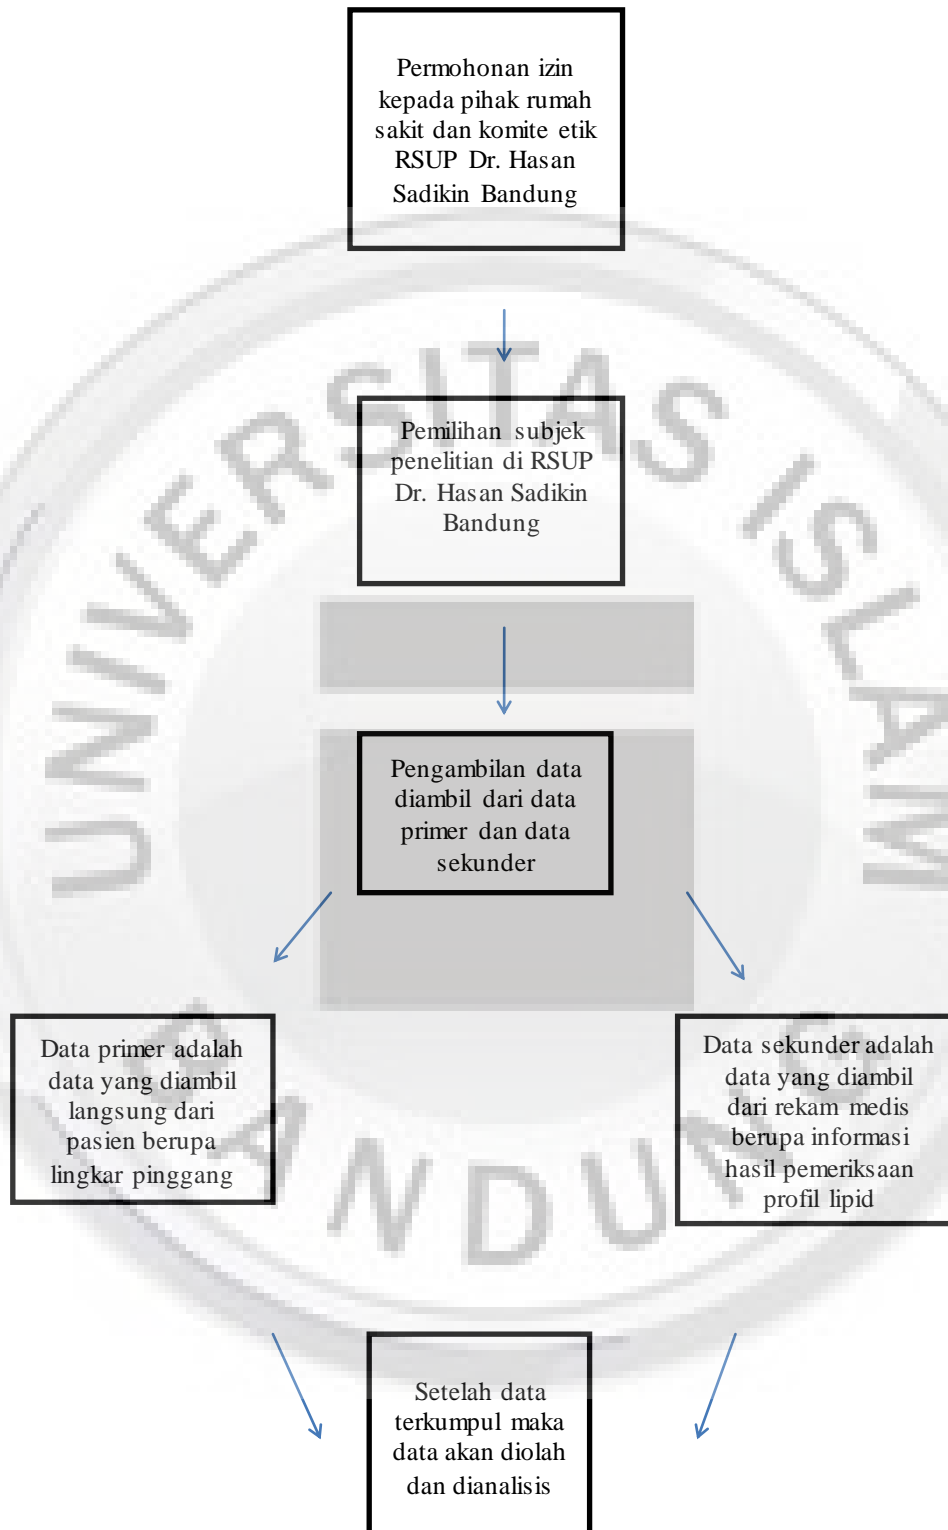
Permohonan izin kepada pihak rumah sakit dan komite etik RSUP Dr. Hasan Sadikin Bandung

Pemilihan subjek penelitian di RSUP Dr. Hasan Sadikin Bandung

Pengambilan data diambil dari data primer dan data sekunder

Data primer adalah data yang diambil langsung dari pasien berupa lingkar pinggang

Data sekunder adalah data yang diambil dari rekam medis berupa informasi hasil pemeriksaan profil lipid

Setelah data terkumpul maka data akan diolah dan dianalisis

UNIVERSITAS ISLAM BANDUNG